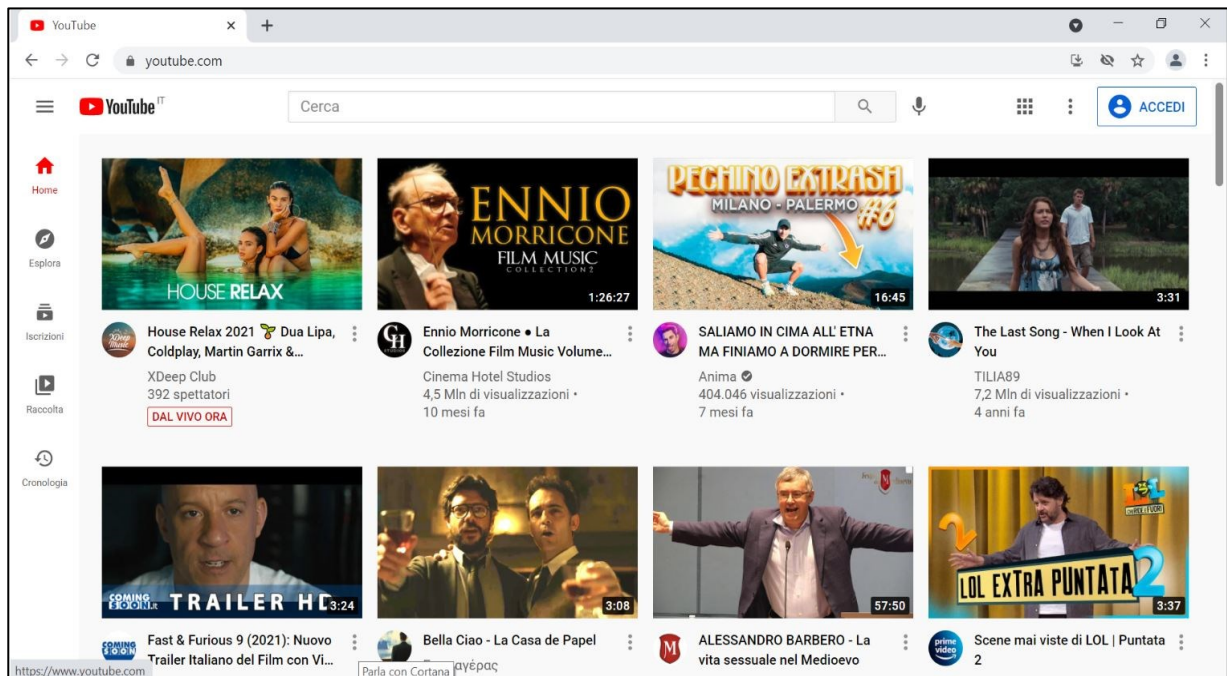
YouTube
youtube.com
YouTube IT
Cerca
ACCEDI

Home
Esplora
Iscrizioni
Raccolta
Cronologia

HOUSE RELAX
House Relax 2021 🌱 Dua Lipa, Coldplay, Martin Garrix &...
XDeep Club
392 spettatori
DAL VIVO ORA

ENNIO MORRICONE FILM MUSIC COLLECTION 2
1:26:27
Ennio Morricone • La Collezione Film Music Volume...
Cinema Hotel Studios
4,5 Mln di visualizzazioni •
10 mesi fa

PECHINO EXTRASH MILANO - PALERMO #6
16:45
SALIAMO IN CIMA ALL' ETNA MA FINIAMO A DORMIRE PER...
Anima
404.046 visualizzazioni •
7 mesi fa

3:31
The Last Song - When I Look At You
TILIA89
7,2 Mln di visualizzazioni •
4 anni fa

COMING SOON.it TRAILER HD
3:24
Fast & Furious 9 (2021): Nuovo Trailer Italiano del Film con Vi...

3:08
Bella Ciao - La Casa de Papel
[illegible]αγέρας

57:50
ALESSANDRO BARBERO - La vita sessuale nel Medioevo

LOL EXTRA PUNTATA 2
3:37
Scene mai viste di LOL | Puntata 2

https://www.youtube.com
Parla con Cortana